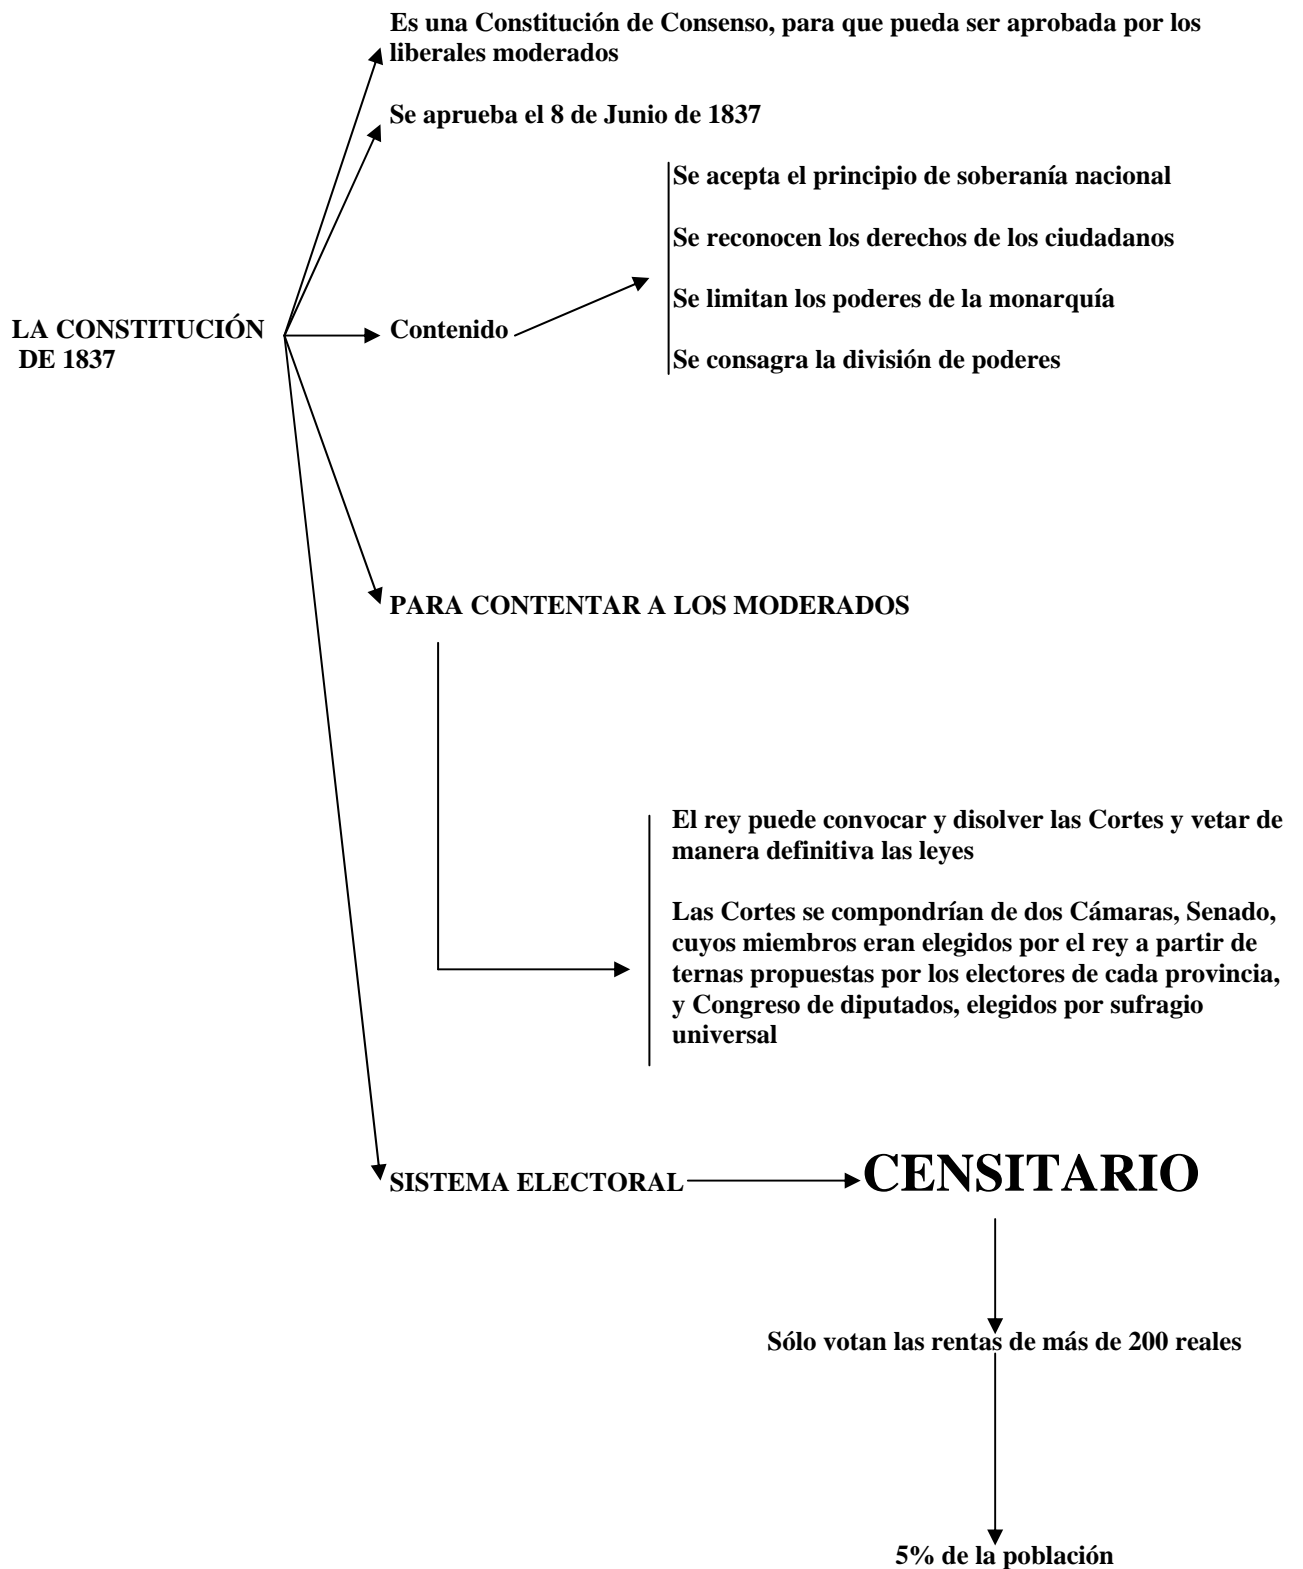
LA CONSTITUCIÓN DE 1837

Es una Constitución de Consenso, para que pueda ser aprobada por los liberales moderados

Se aprueba el 8 de Junio de 1837

Contenido

Se acepta el principio de soberanía nacional

Se reconocen los derechos de los ciudadanos

Se limitan los poderes de la monarquía

Se consagra la división de poderes

PARA CONTENTAR A LOS MODERADOS

El rey puede convocar y disolver las Cortes y vetar de manera definitiva las leyes

Las Cortes se compondrían de dos Cámaras, Senado, cuyos miembros eran elegidos por el rey a partir de ternas propuestas por los electores de cada provincia, y Congreso de diputados, elegidos por sufragio universal

SISTEMA ELECTORAL

CENSITARIO

Sólo votan las rentas de más de 200 reales

5% de la población